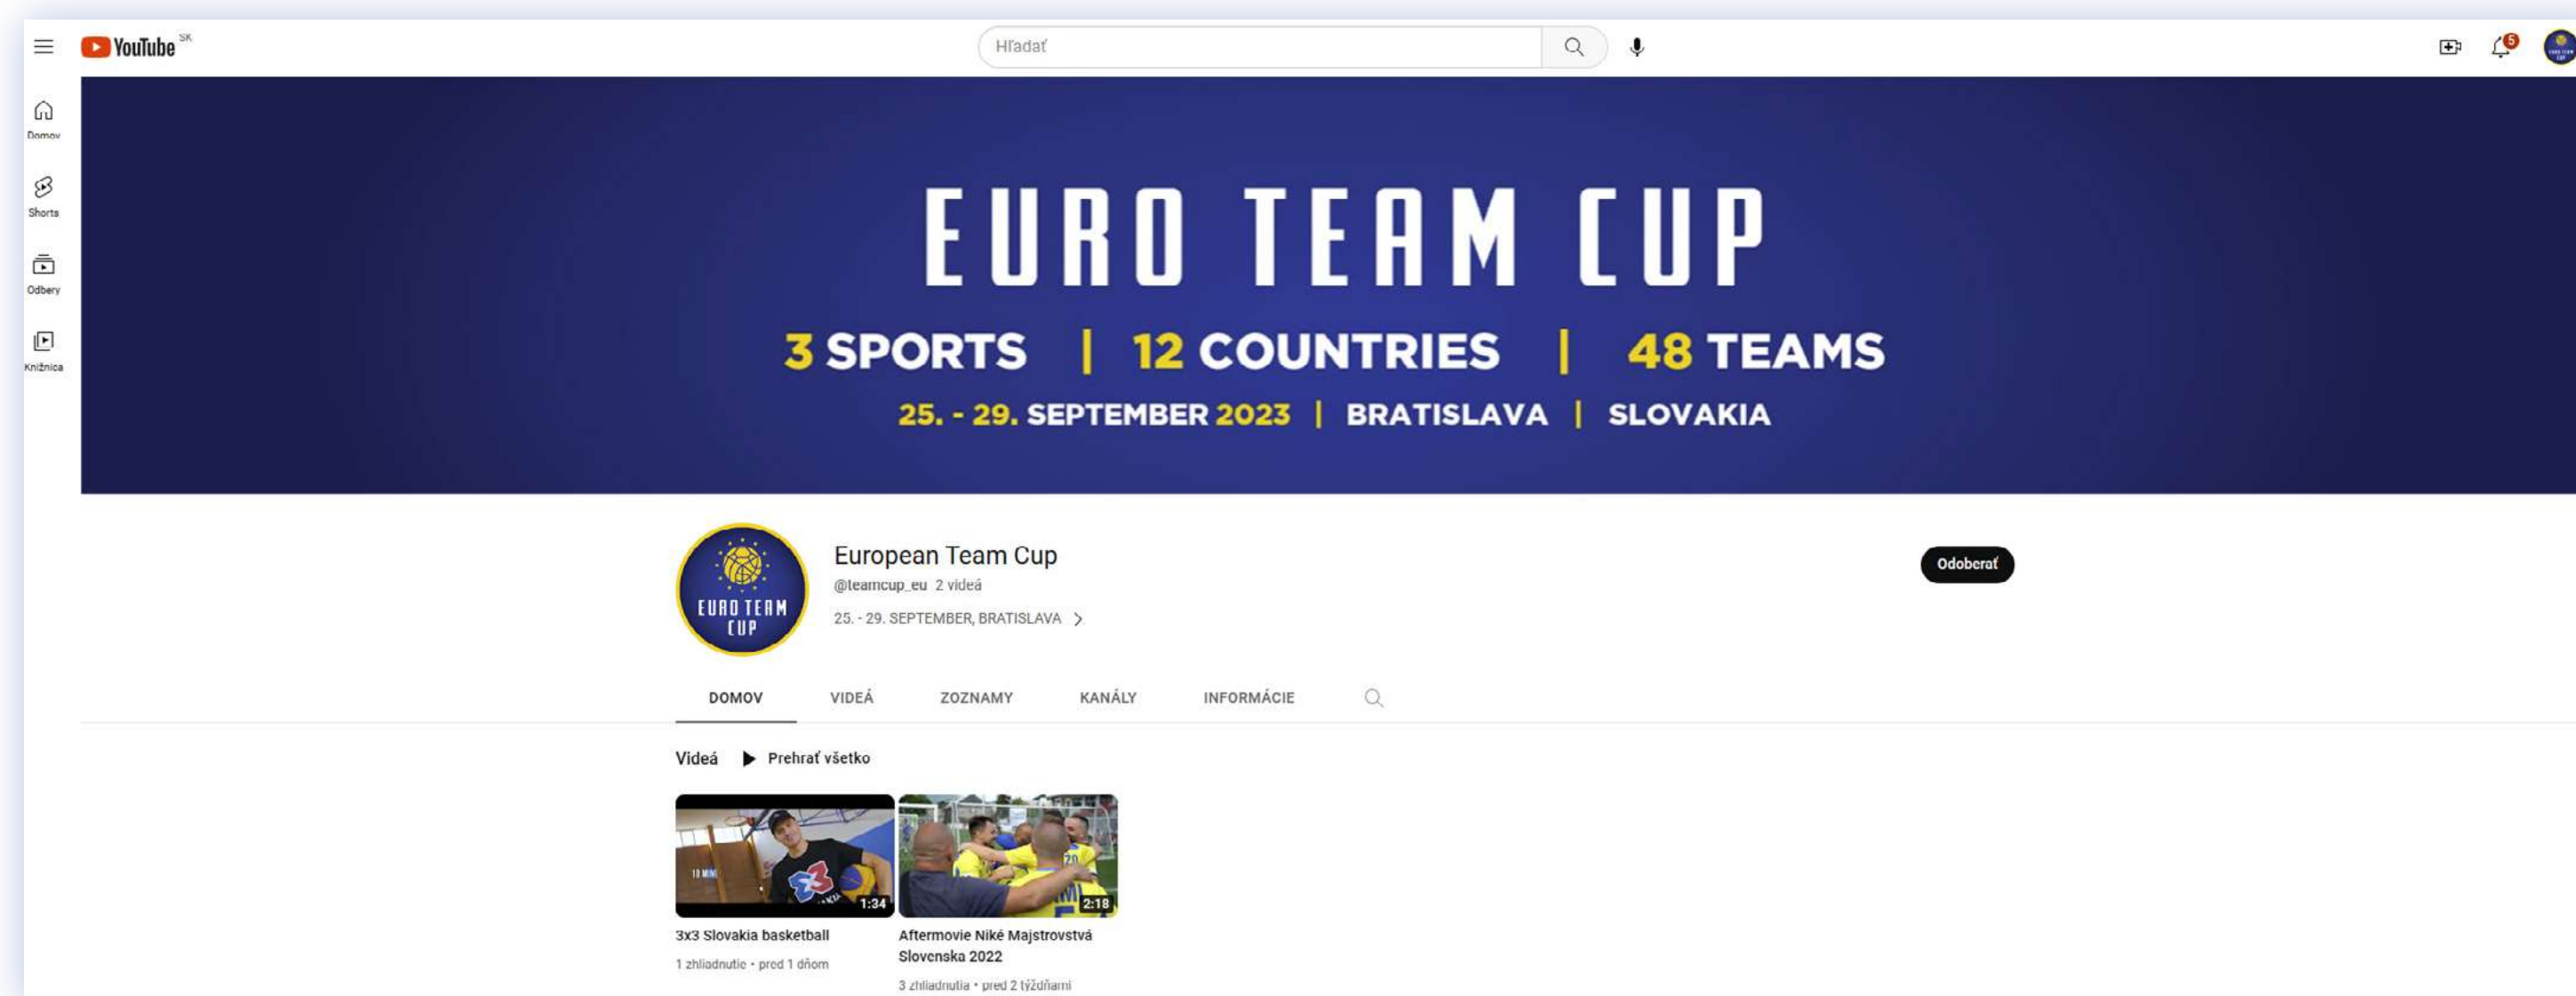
YouTube SK

Hľadať

5

Domov

Shorts

Odbery

Knižnica

EURO TEAM CUP

3 SPORTS | 12 COUNTRIES | 48 TEAMS

25. - 29. SEPTEMBER 2023 | BRATISLAVA | SLOVAKIA

EURO TEAM CUP

European Team Cup

@teamcup_eu 2 videá

25. - 29. SEPTEMBER, BRATISLAVA >

Odoberať

DOMOV VIDEÁ ZOZNAMY KANÁLY INFORMÁCIE

Videá ▶ Prehrať všetko

1:34

3x3 Slovakia basketball

1 zhliadnutie • pred 1 dňom

2:18

Aftermovie Niké Majstrovstvá Slovenska 2022

3 zhliadnutia • pred 2 týždňami